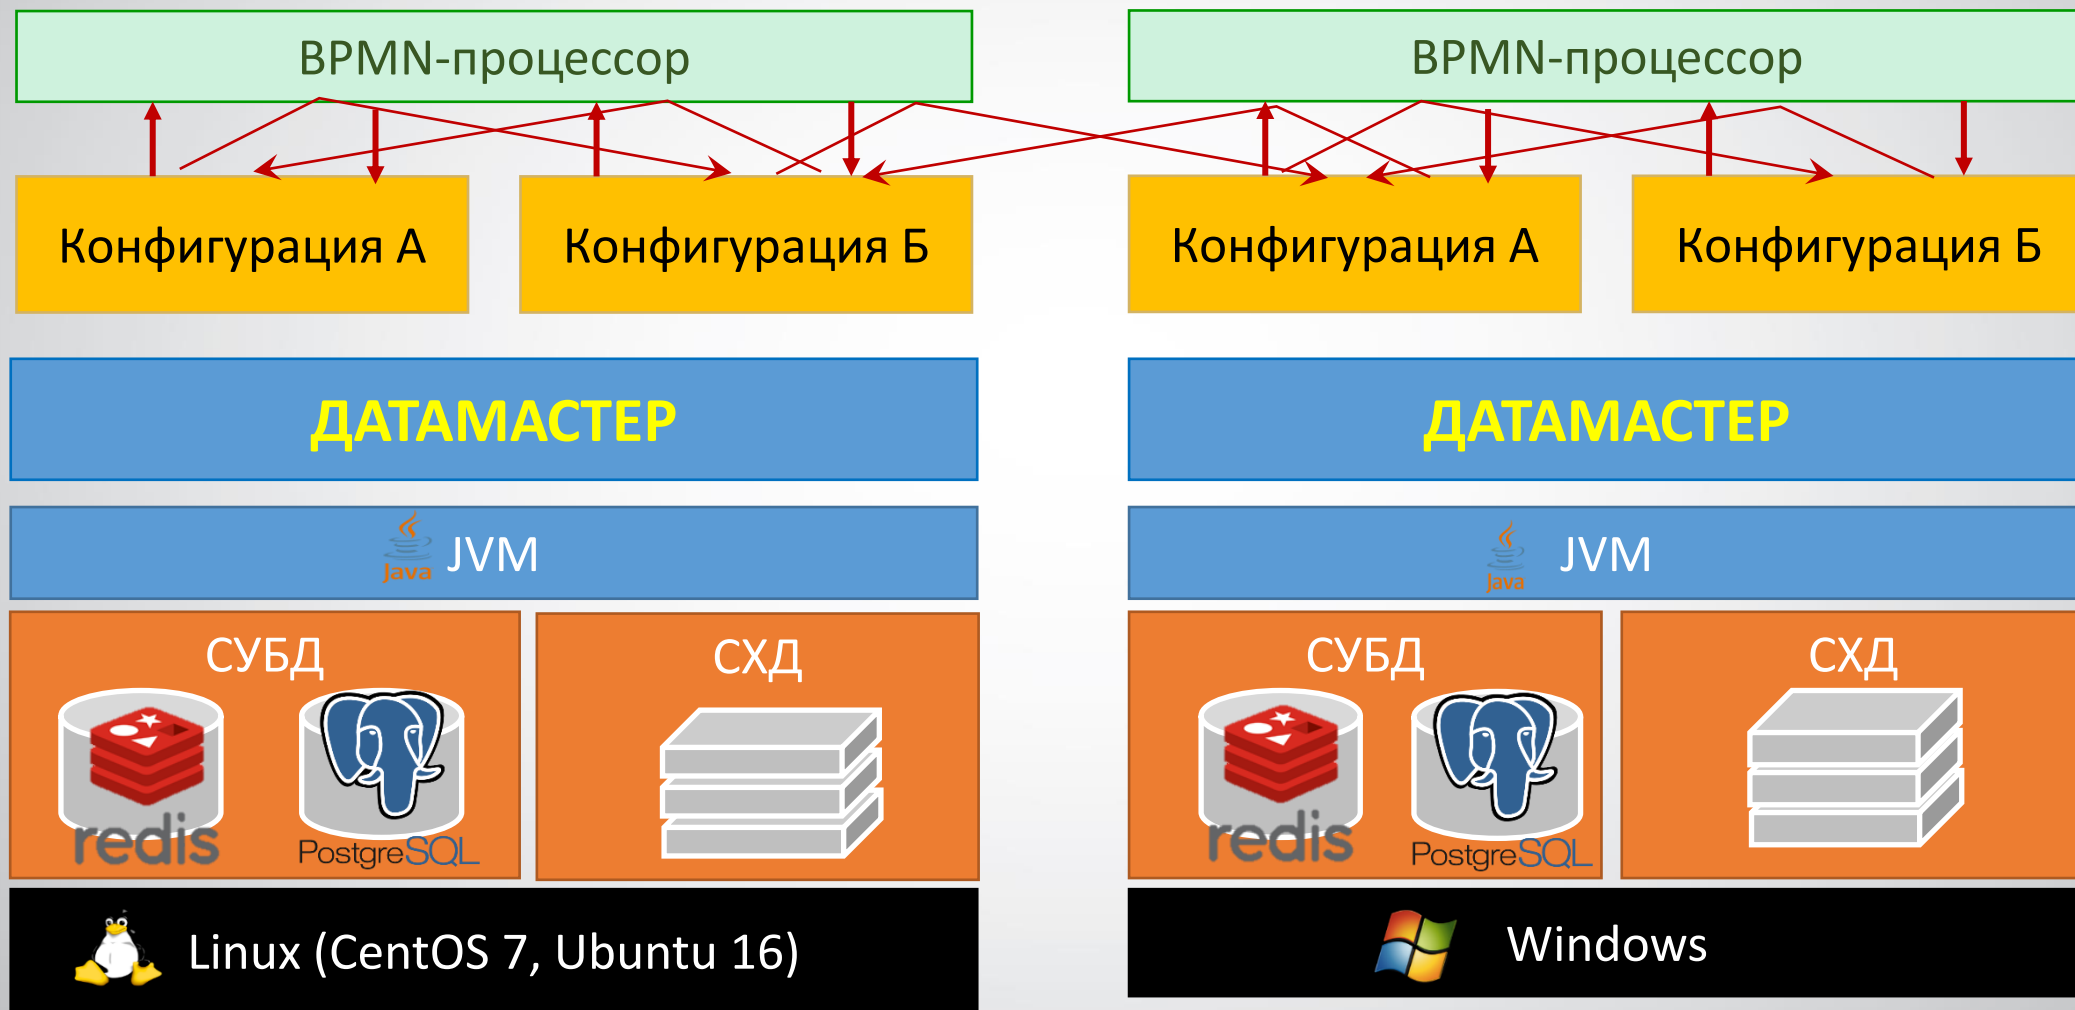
BPMN-процессор

BPMN-процессор

Конфигурация А

Конфигурация Б

Конфигурация А

Конфигурация Б

ДАТАМАСТЕР

ДАТАМАСТЕР

Java JVM

Java JVM

СУБД

redis PostgreSQL

СХД

СУБД

redis PostgreSQL

СХД

Linux (CentOS 7, Ubuntu 16)

Windows